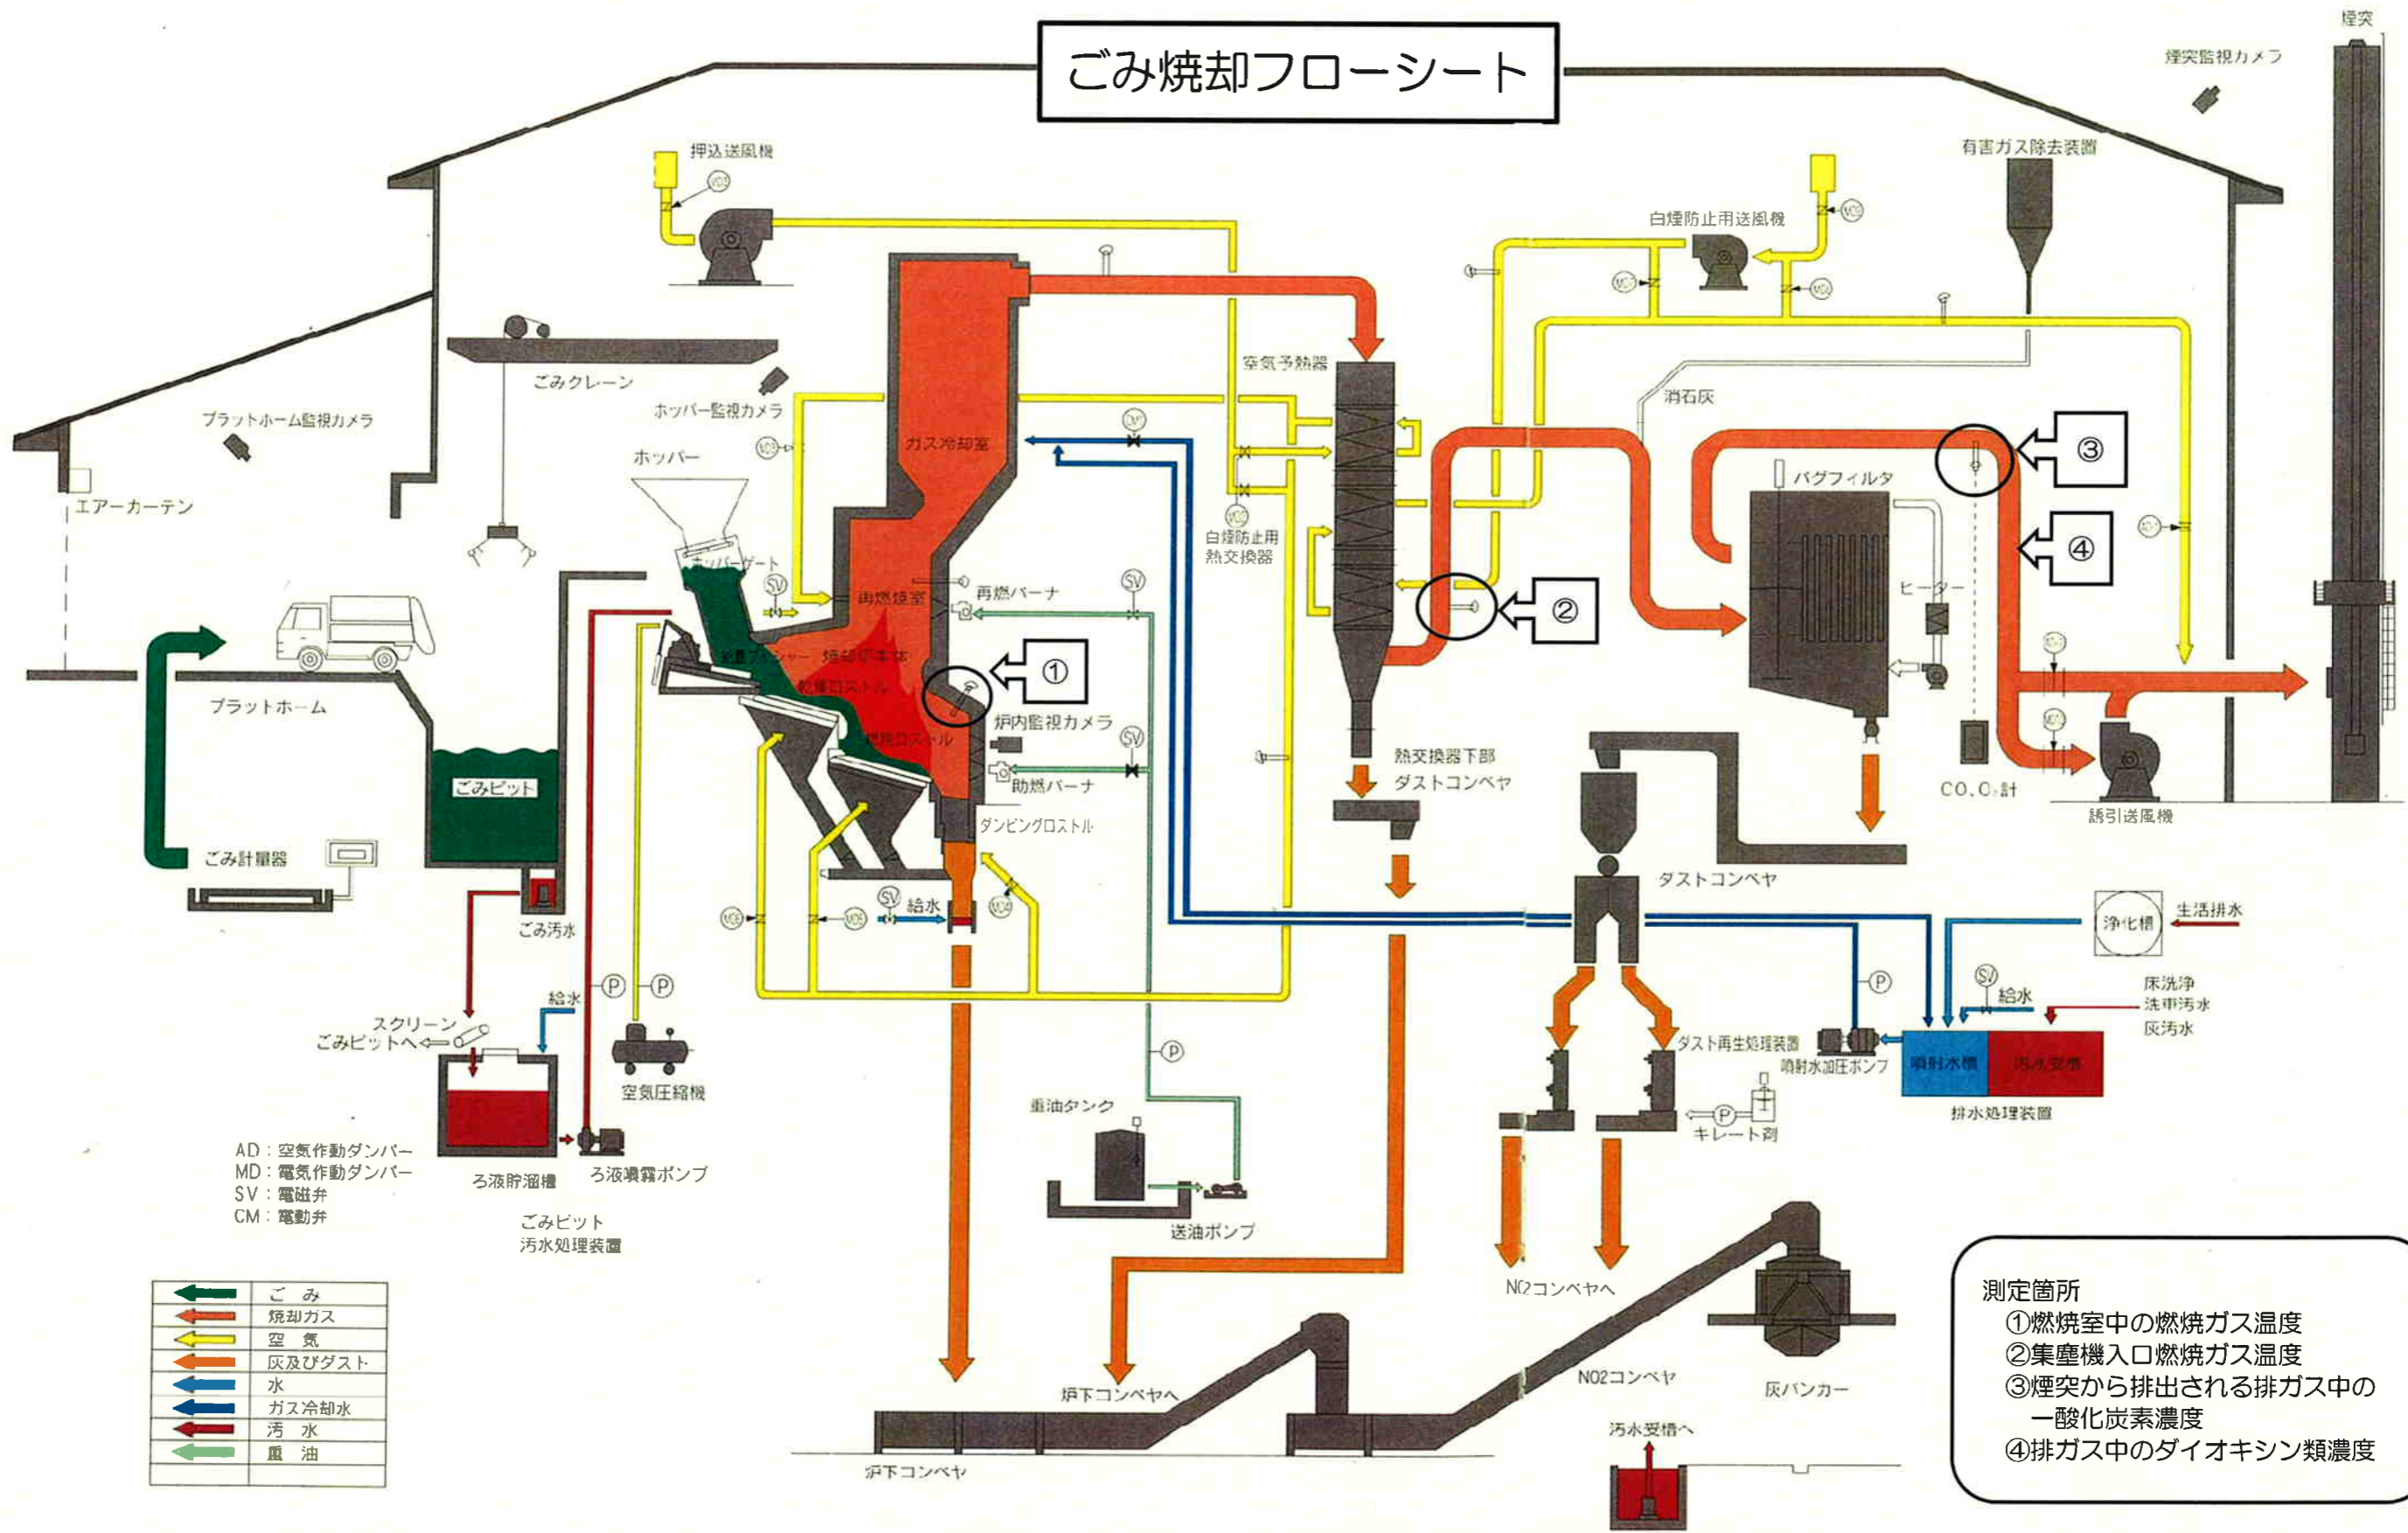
ごみ焼却フローシート

煙突
煙突監視カメラ
有害ガス除去装置
押込送風機
白煙防止用送風機
ごみクレーン
ホッパー監視カメラ
プラットホーム監視カメラ
ホッパー
エアーカーテン
ガス冷却室
空気予熱器
消石灰
バグフィルタ
白煙防止用熱交換器
ホッパーゲート
再燃焼室
再燃バーナ
給塵プッシャー
焼却炉本体
乾燥ロストル
燃焼ロストル
炉内監視カメラ
助燃バーナ
ダンピングロストル
ヒーター
プラットホーム
ごみピット
ごみ計量器
ごみ汚水
熱交換器下部ダストコンベヤ
ダストコンベヤ
CO.O₂計
誘引送風機
浄化槽
生活排水
給水
床洗浄
洗車汚水
灰汚水
ダスト再生処理装置
噴射水加圧ポンプ
噴射水槽
汚水受槽
排水処理装置
キレート剤
スクリーン
ごみピットへ
空気圧縮機
重油タンク
送油ポンプ
ろ液貯溜槽
ろ液噴霧ポンプ
ごみピット汚水処理装置
AD：空気作動ダンパー
MD：電気作動ダンパー
SV：電磁弁
CM：電動弁
NO2コンベヤへ
NO2コンベヤ
灰バンカー
炉下コンベヤへ
炉下コンベヤ
汚水受槽へ

| | ごみ |
|---|---|
| | 焼却ガス |
| | 空気 |
| | 灰及びダスト |
| | 水 |
| | ガス冷却水 |
| | 汚水 |
| | 重油 |

①
②
③
④

測定箇所
①燃焼室中の燃焼ガス温度
②集塵機入口燃焼ガス温度
③煙突から排出される排ガス中の一酸化炭素濃度
④排ガス中のダイオキシン類濃度